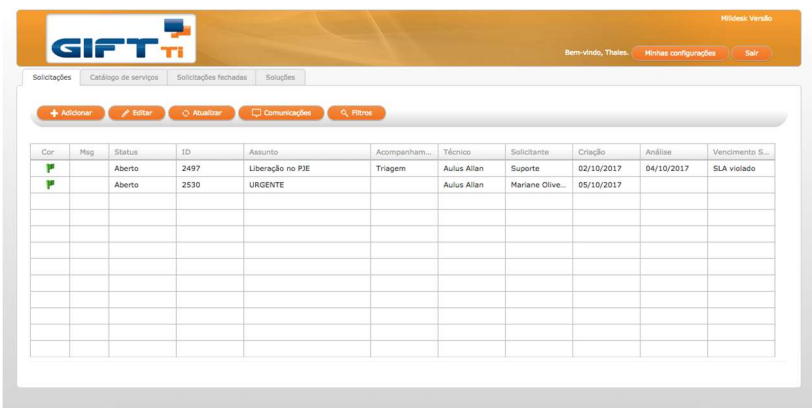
GIFT TI

Milldesk Versão

Bem-vindo, Thales. Minhas configurações Sair

Solicitações | Catálogo de serviços | Solicitações fechadas | Soluções

+ Adicionar | Editar | Atualizar | Comunicações | Filtros

| Cor | Msg | Status | ID | Assunto | Acompanham... | Técnico | Solicitante | Criação | Análise | Vencimento S... |
|---|---|---|---|---|---|---|---|---|---|---|
| | | Aberto | 2497 | Liberação no PJE | Triagem | Aulus Allan | Suporte | 02/10/2017 | 04/10/2017 | SLA violado |
| | | Aberto | 2530 | URGENTE | | Aulus Allan | Mariane Olive... | 05/10/2017 | | |